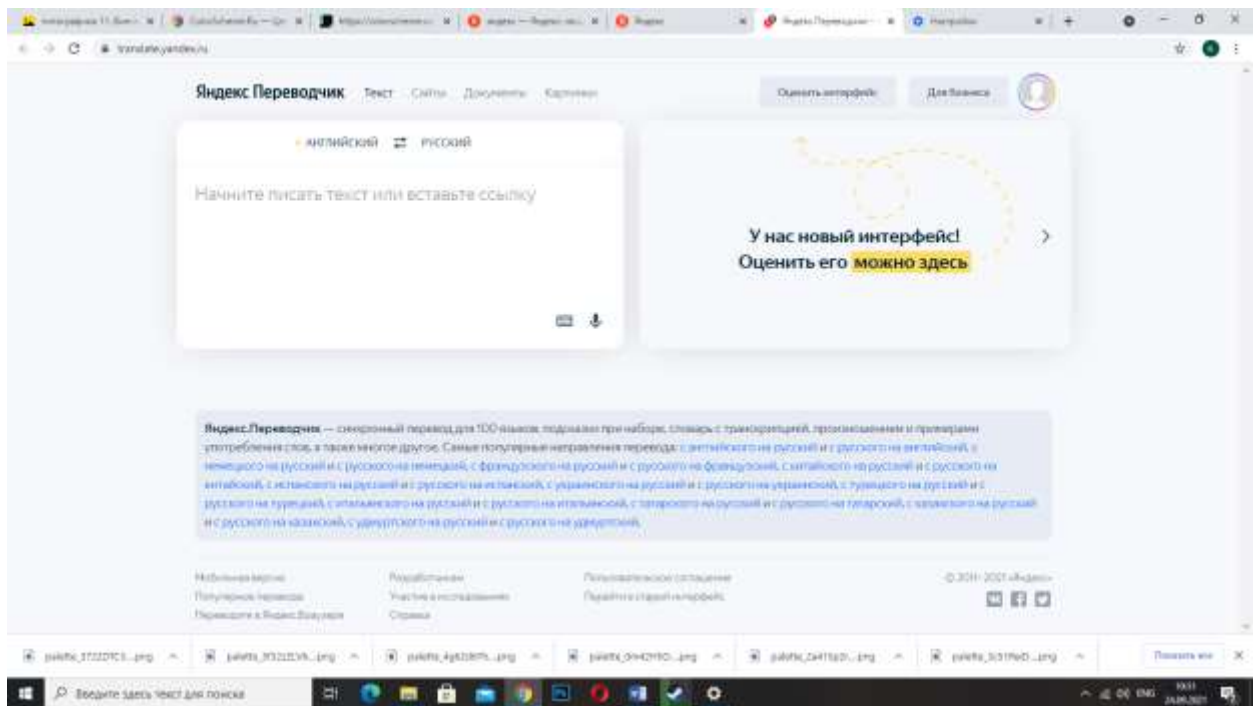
translate.yandex.ru

Яндекс Переводчик Текст Сайты Документы Картинки

Оценить интерфейс Для бизнеса

АНГЛИЙСКИЙ РУССКИЙ

Начните писать текст или вставьте ссылку

У нас новый интерфейс!
Оценить его можно здесь

Яндекс.Переводчик — синхронный перевод для 100 языков, подсказки при наборе, словарь с транскрипцией, произношением и примерами употребления слов, а также многое другое. Самые популярные направления перевода: с английского на русский и с русского на английский, с немецкого на русский и с русского на немецкий, с французского на русский и с русского на французский, с китайского на русский и с русского на китайский, с испанского на русский и с русского на испанский, с украинского на русский и с русского на украинский, с турецкого на русский и с русского на турецкий, с итальянского на русский и с русского на итальянский, с татарского на русский и с русского на татарский, с казахского на русский и с русского на казахский, с удмуртского на русский и с русского на удмуртский.

Мобильная версия
Популярные переводы
Переводите в Яндекс.Браузере

Разработчикам
Участие в исследованиях
Справка

Пользовательское соглашение
Перейти к старой интерфейс

© 2011–2021 «Яндекс»

palette_3722D7C3....png
palette_3F322E5A....png
palette_4g92087b....png
palette_0f442F6D....png
palette_2a419a2f....png
palette_3c31f6eD....png
Показать все

Введите здесь текст для поиска

ENG
24.06.2021